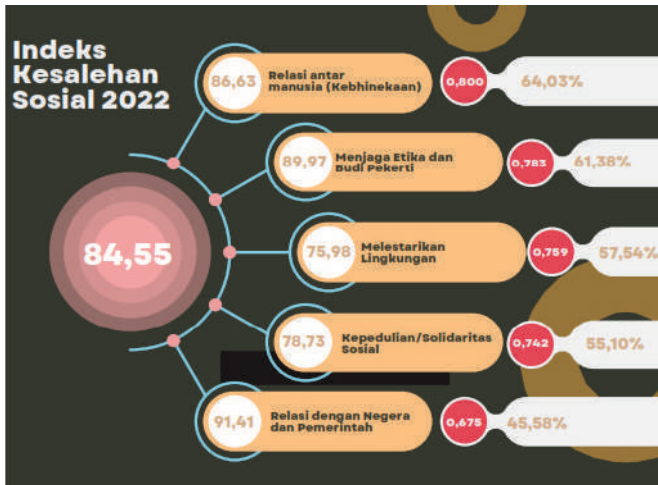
Indeks Kesalehan Sosial 2022

84,55

86,63 Relasi antar manusia (Kebhinekaan) 0,800 64,03%

89,97 Menjaga Etika dan Budi Pekerti 0,783 61,38%

75,98 Melestarikan Lingkungan 0,759 57,54%

78,73 Kepedulian/Solidaritas Sosial 0,742 55,10%

91,41 Relasi dengan Negera dan Pemerintah 0,675 45,58%